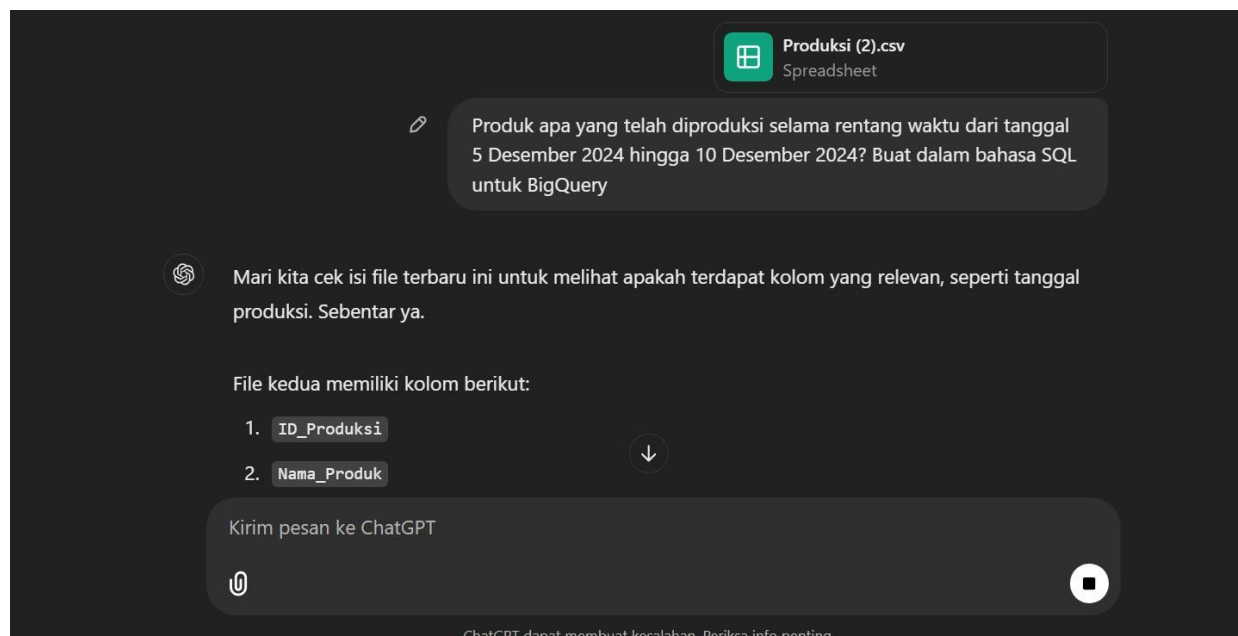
Produksi (2).csv
Spreadsheet

Produk apa yang telah diproduksi selama rentang waktu dari tanggal 5 Desember 2024 hingga 10 Desember 2024? Buat dalam bahasa SQL untuk BigQuery

Mari kita cek isi file terbaru ini untuk melihat apakah terdapat kolom yang relevan, seperti tanggal produksi. Sebentar ya.

File kedua memiliki kolom berikut:

1. ID_Produksi
2. Nama_Produk

Kirim pesan ke ChatGPT

ChatGPT dapat membuat kesalahan. Periksa info penting.